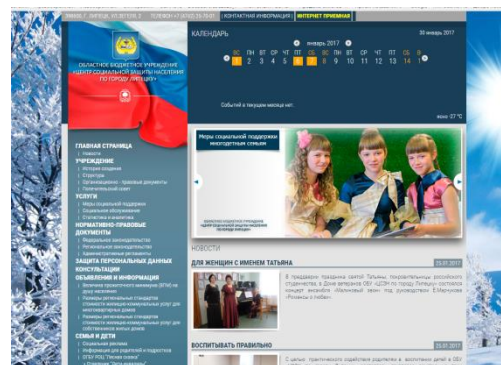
398600 Г. ЛИПЕЦК, УЛ.ЛЕНИНА, 7 | ТЕЛЕФОН +7 (4742) 23-75-01 | КОНТАКТНАЯ ИНФОРМАЦИЯ | ИНТЕРНЕТ ПРИЕМНАЯ

30 января 2017

ОБЛАСТНОЕ БЮДЖЕТНОЕ УЧРЕЖДЕНИЕ «ЦЕНТР СОЦИАЛЬНОЙ ЗАЩИТЫ НАСЕЛЕНИЯ ПО ГОРОДУ ЛИПЕЦК»

КАЛЕНДАРЬ

январь 2017

| ВС | ПН | ВТ | СР | ЧТ | ПТ | СБ | ВС | ПН | ВТ | СР | ЧТ | ПТ | СБ |
|---|---|---|---|---|---|---|---|---|---|---|---|---|---|
| 1 | 2 | 3 | 4 | 5 | 6 | 7 | 8 | 9 | 10 | 11 | 12 | 13 | 14 |

Событий в текущем месяце нет.

ясно -37 °C

ГЛАВНАЯ СТРАНИЦА
Новости
УЧРЕЖДЕНИЕ
История создания
Структура
Организационно - правовые документы
Попечительский совет
УСЛУГИ
Меры социальной поддержки
Социальное обслуживание
Статистика и аналитика
НОРМАТИВНО-ПРАВОВЫЕ ДОКУМЕНТЫ
Федеральное законодательство
Региональное законодательство
Административные регламенты
ЗАЩИТА ПЕРСОНАЛЬНЫХ ДАННЫХ
КОНСУЛЬТАЦИИ
ОБЪЯВЛЕНИЯ И ИНФОРМАЦИЯ
Размеры прожиточного минимума (ВПМ) на душу населения
Размеры региональных стандартов стоимости жилищно-коммунальных услуг для многоквартирных домов
Размеры региональных стандартов стоимости жилищно-коммунальных услуг для собственников жилых домов
СЕМЬЯ И ДЕТИ
Социальная реклама
Информация для родителей и подростков
ОГБУ ЦСЗН "Телефон доверия"
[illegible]

Меры социальной поддержки многодетным семьям

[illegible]

НОВОСТИ

ДЛЯ ЖЕНЩИН С ИМЕНЕМ ТАТЬЯНА
25.01.2017
В преддверии праздника святой Татьяны, покровительницы российского студенчества, в Доме ветеранов ОБУ «ЦСЗН по городу Липецк» состоялся концерт ансамбля «Малиновый звон» под руководством Е.Мерчиковой «Романсы о любви»

ВОСПИТЫВАТЬ ПРАВИЛЬНО
25.01.2017
С целью практического содействия родителям в воспитании детей в ОБУ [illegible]